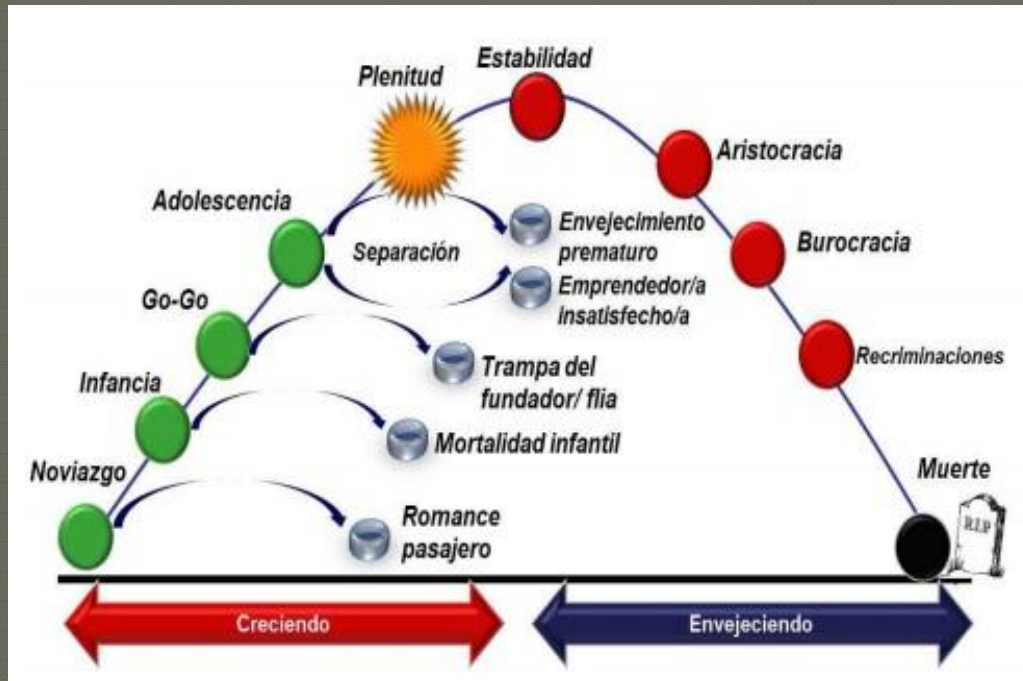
Estabilidad

Plenitud

Aristocracia

Adolescencia

Envejecimiento prematuro

Separación

Burocracia

Emprendedor/a insatisfecho/a

Go-Go

Recriminaciones

Trampa del fundador/ flia

Infancia

Mortalidad infantil

Noviazgo

Muerte

R.I.P.

Romance pasajero

Creciendo

Envejeciendo